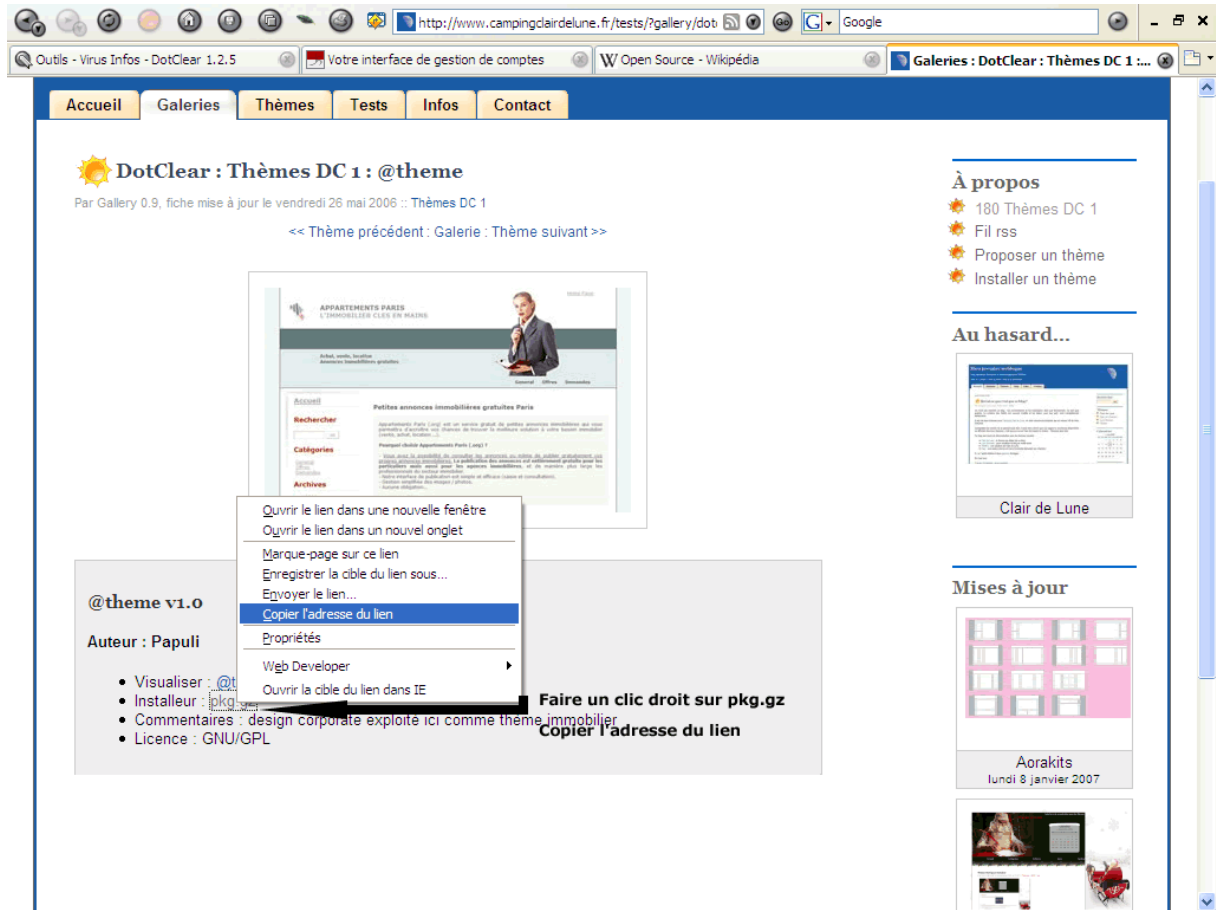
http://www.campingclairdelune.fr/tests/?gallery/dot

Google

Outils - Virus Infos - DotClear 1.2.5

Votre interface de gestion de comptes

Open Source - Wikipédia

Galeries : DotClear : Thèmes DC 1 :...

Accueil | Galeries | Thèmes | Tests | Infos | Contact

DotClear : Thèmes DC 1 : @theme

Par Gallery 0.9, fiche mise à jour le vendredi 26 mai 2006 :: Thèmes DC 1

<< Thème précédent : Galerie : Thème suivant >>

APPARTEMENTS PARIS
L'IMMOBILIER CLES EN MAINS

Accueil

Rechercher

Catégories

Archives

Petites annonces immobilières gratuites Paris

Ouvrir le lien dans une nouvelle fenêtre
Ouvrir le lien dans un nouvel onglet
Marque-page sur ce lien
Enregistrer la cible du lien sous...
Envoyer le lien...
Copier l'adresse du lien
Propriétés
Web Developer
Ouvrir la cible du lien dans IE

@theme v1.0

Auteur : Papuli

- Visualiser : @t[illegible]
- Installeur : pkg.gz
- Commentaires : design corporate exploité ici comme thème immobilier
- Licence : GNU/GPL

Faire un clic droit sur pkg.gz

Copier l'adresse du lien

À propos
180 Thèmes DC 1
Fil rss
Proposer un thème
Installer un thème

Au hasard...

Clair de Lune

Mises à jour

Aorakits
lundi 8 janvier 2007